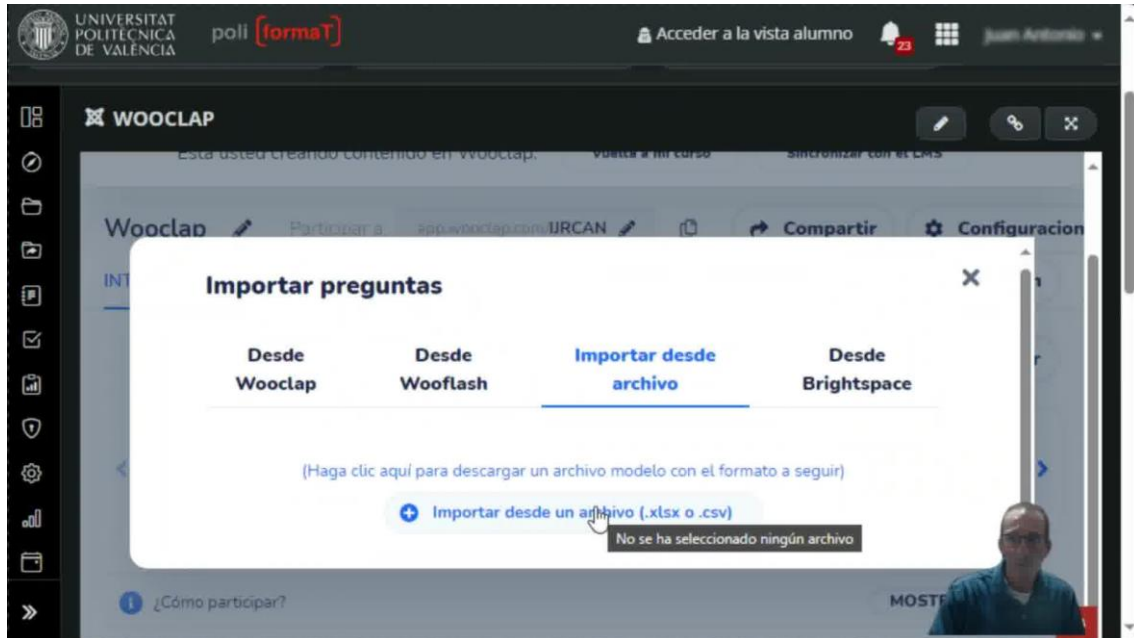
UNIVERSITAT POLITÈCNICA DE VALÈNCIA poli [formaT]

Acceder a la vista alumno 23 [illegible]

WOOCLAP

Esta usted creando contenido en Wooclap. Vuelta a mi curso Sincronizar con el LMS

Wooclap Participar a app.wooclap.com/URCAN Compartir Configuracion

INT

Importar preguntas

Desde Wooclap

Desde Wooflash

Importar desde archivo

Desde Brightspace

(Haga clic aquí para descargar un archivo modelo con el formato a seguir)

Importar desde un archivo (.xlsx o .csv)

No se ha seleccionado ningún archivo

¿Cómo participar?

MOST